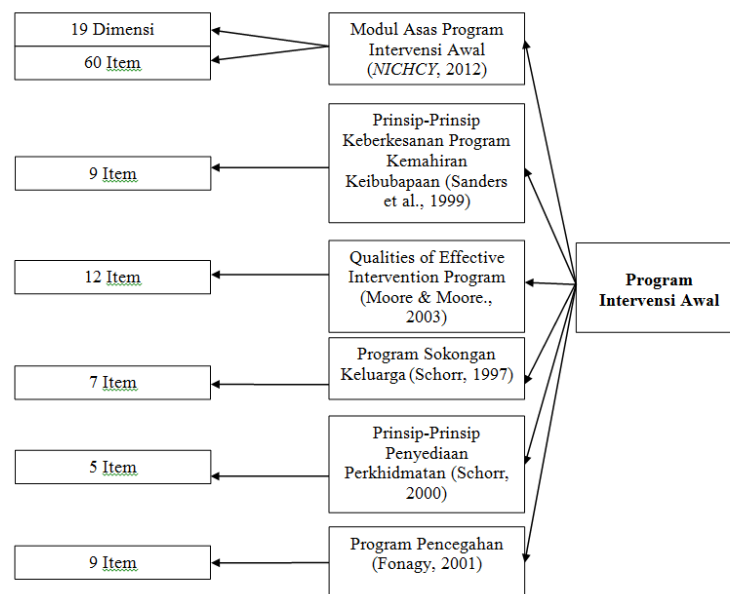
19 Dimensi

60 Item

Modul Asas Program Intervensi Awal (*NICHCY*, 2012)

9 Item

Prinsip-Prinsip Keberkesanan Program Kemahiran Keibubapaan (Sanders et al., 1999)

12 Item

Qualities of Effective Intervention Program (Moore & Moore., 2003)

**Program Intervensi Awal**

7 Item

Program Sokongan Keluarga (Schorr, 1997)

5 Item

Prinsip-Prinsip Penyediaan Perkhidmatan (Schorr, 2000)

9 Item

Program Pencegahan (Fonagy, 2001)